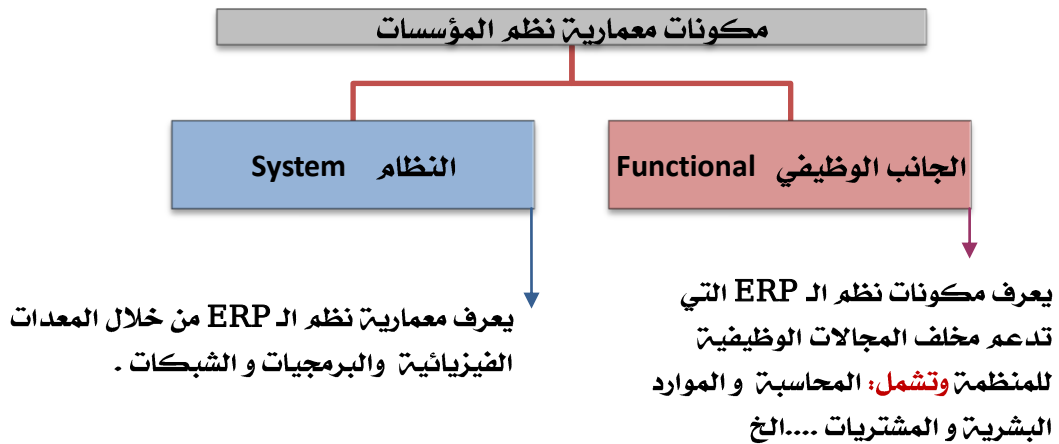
مكونات معمارية نظم المؤسسات

الجانب الوظيفي Functional

النظام System

يعرف مكونات نظم الـ ERP التي تدعم مخلف المجالات الوظيفية للمنظمة وتشمل: المحاسبة و الموارد البشرية و المشتريات ....الخ

يعرف معمارية نظم الـ ERP من خلال المعدات الفيزيائية والبرمجيات و الشبكات .